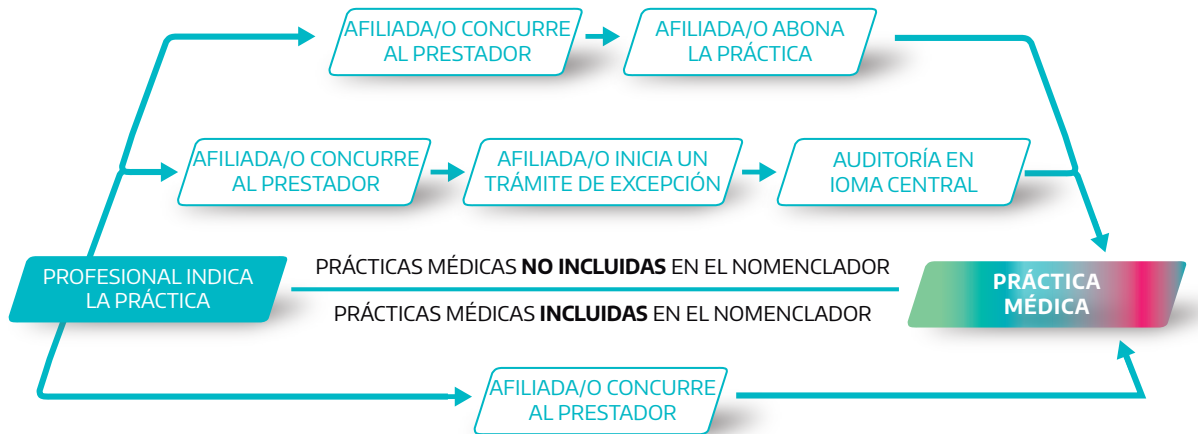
AFILIADA/O CONCURRE AL PRESTADOR

AFILIADA/O ABONA LA PRÁCTICA

AFILIADA/O CONCURRE AL PRESTADOR

AFILIADA/O INICIA UN TRÁMITE DE EXCEPCIÓN

AUDITORÍA EN IOMA CENTRAL

PROFESIONAL INDICA LA PRÁCTICA

PRÁCTICAS MÉDICAS **NO INCLUIDAS** EN EL NOMENCLADOR

PRÁCTICAS MÉDICAS **INCLUIDAS** EN EL NOMENCLADOR

PRÁCTICA MÉDICA

AFILIADA/O CONCURRE AL PRESTADOR